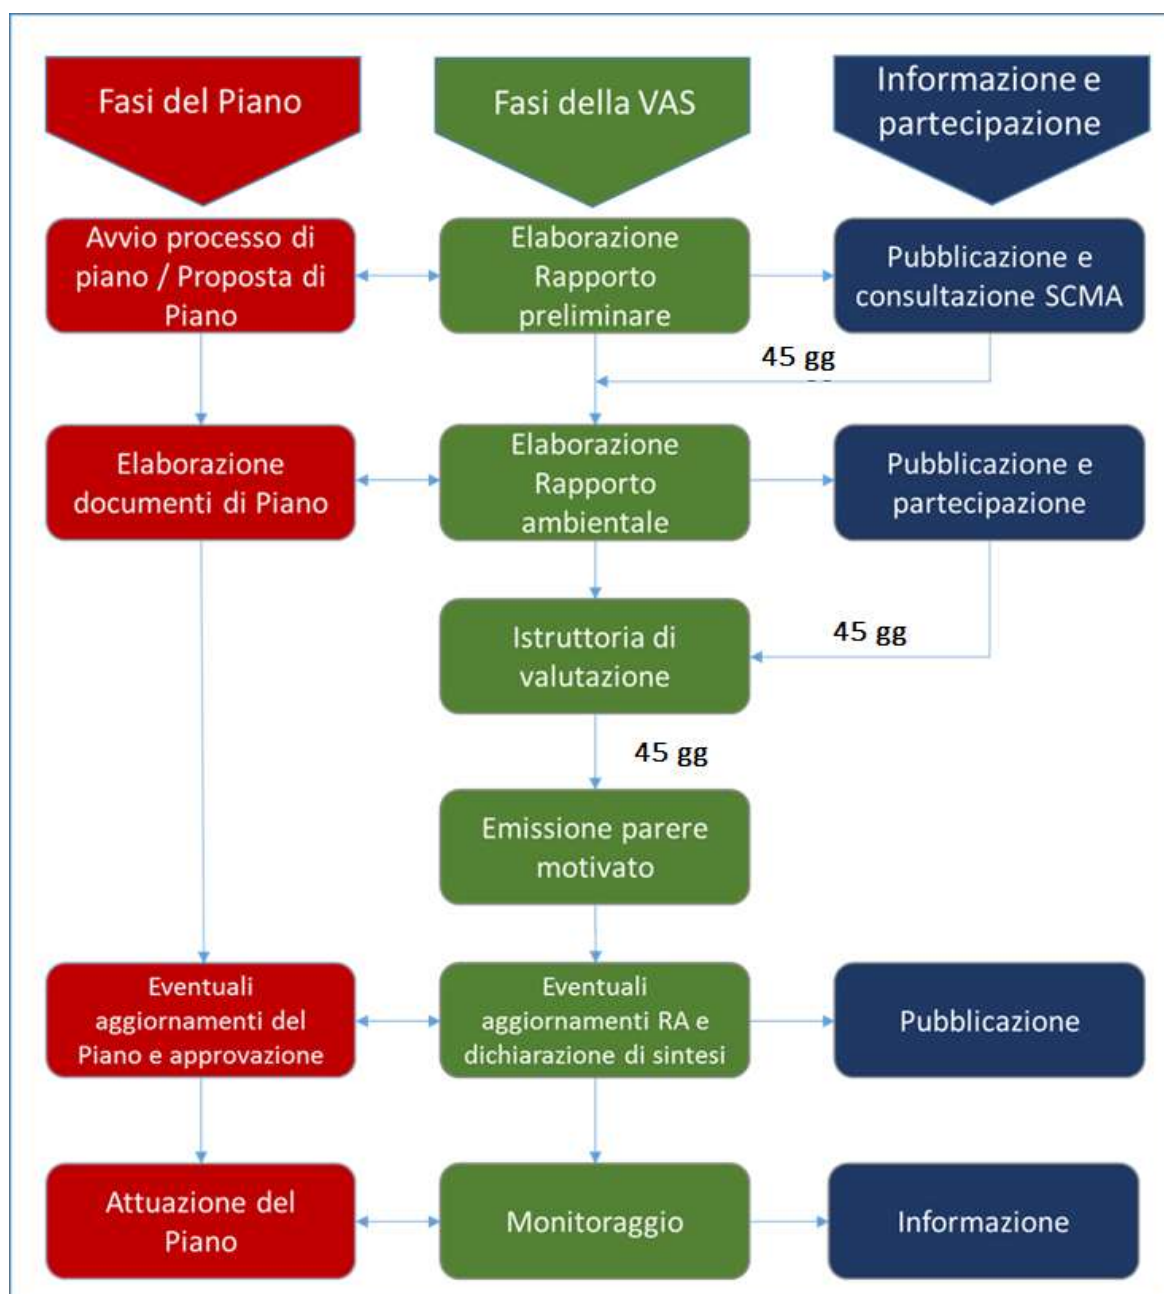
Fasi del Piano

Fasi della VAS

Informazione e partecipazione

Avvio processo di piano / Proposta di Piano

Elaborazione Rapporto preliminare

Pubblicazione e consultazione SCMA

45 gg

Elaborazione documenti di Piano

Elaborazione Rapporto ambientale

Pubblicazione e partecipazione

Istruttoria di valutazione

45 gg

45 gg

Emissione parere motivato

Eventuali aggiornamenti del Piano e approvazione

Eventuali aggiornamenti RA e dichiarazione di sintesi

Pubblicazione

Attuazione del Piano

Monitoraggio

Informazione